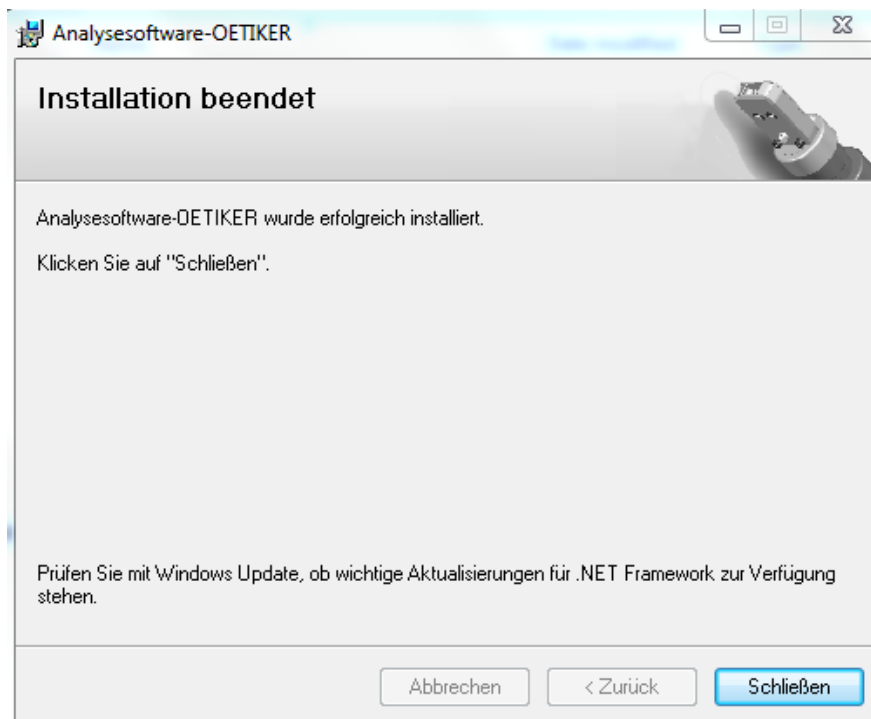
Analysesoftware-OETIKER

Installation beendet

Analysesoftware-OETIKER wurde erfolgreich installiert.

Klicken Sie auf "Schließen".

Prüfen Sie mit Windows Update, ob wichtige Aktualisierungen für .NET Framework zur Verfügung stehen.

Abbrechen

< Zurück

Schließen